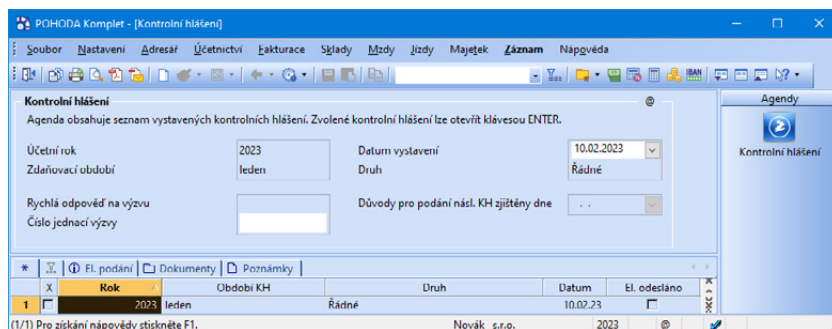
POHODA Komplet - [Kontrolní hlášení]

Soubor Nastavení Adresář Účetnictví Fakturace Sklady Mzdy Jízdy Majetek Záznam Nápověda

Kontrolní hlášení
Agenda obsahuje seznam vystavených kontrolních hlášení. Zvolené kontrolní hlášení lze otevřít klávesou ENTER.

Účetní rok 2023
Zdaňovací období leden
Datum vystavení 10.02.2023
Druh Řádné

Rychlá odpověď na výzvu
Číslo jednací výzvy
Důvody pro podání násl. KH zjištěny dne . .

Agendy
Kontrolní hlášení

El. podání | Dokumenty | Poznámky

| | X | Rok | Období KH | Druh | Datum | El. odesláno |
|---|---|---|---|---|---|---|
| 1 | | 2023 | leden | Řádné | 10.02.23 | |

(1/1) Pro získání nápovědy stiskněte F1. Novák s.r.o. 2023